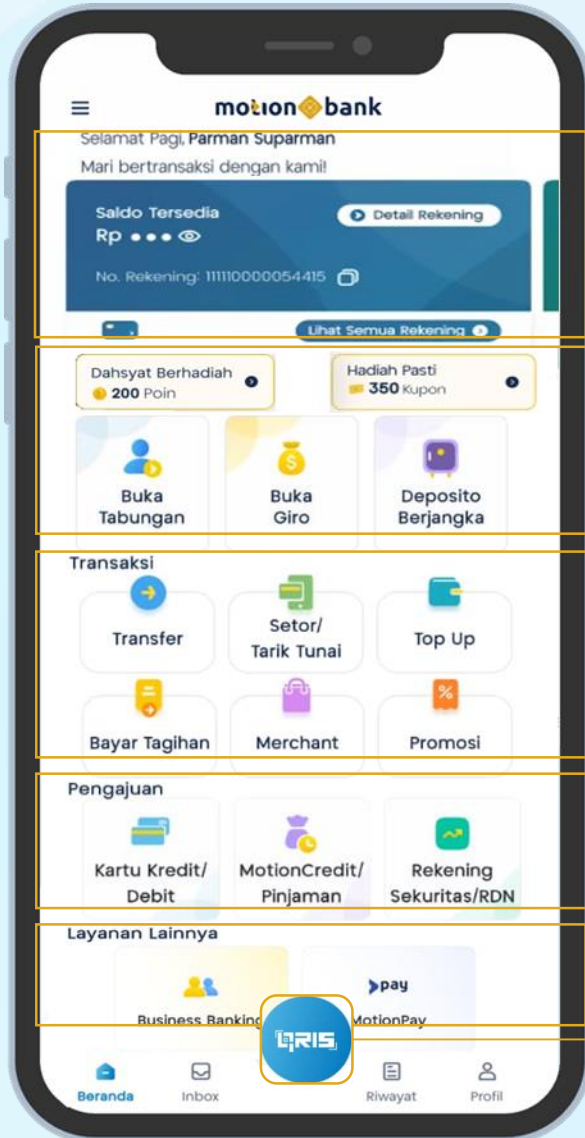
motion bank

Selamat Pagi, Parman Suparman
Mari bertransaksi dengan kami!

Saldo Tersedia
Rp ●●●
Detail Rekening
No. Rekening: 111110000054415
Lihat Semua Rekening

Dahsyat Berhadiah
200 Poin
Hadiah Pasti
350 Kupon

Buka Tabungan
Buka Giro
Deposito Berjangka

Transaksi
Transfer
Setor/ Tarik Tunai
Top Up
Bayar Tagihan
Merchant
Promosi

Pengajuan
Kartu Kredit/ Debit
MotionCredit/ Pinjaman
Rekening Sekuritas/RDN

Layanan Lainnya
Business Banking
pay
MotionPay
QRIS

Beranda
Inbox
Riwayat
Profil